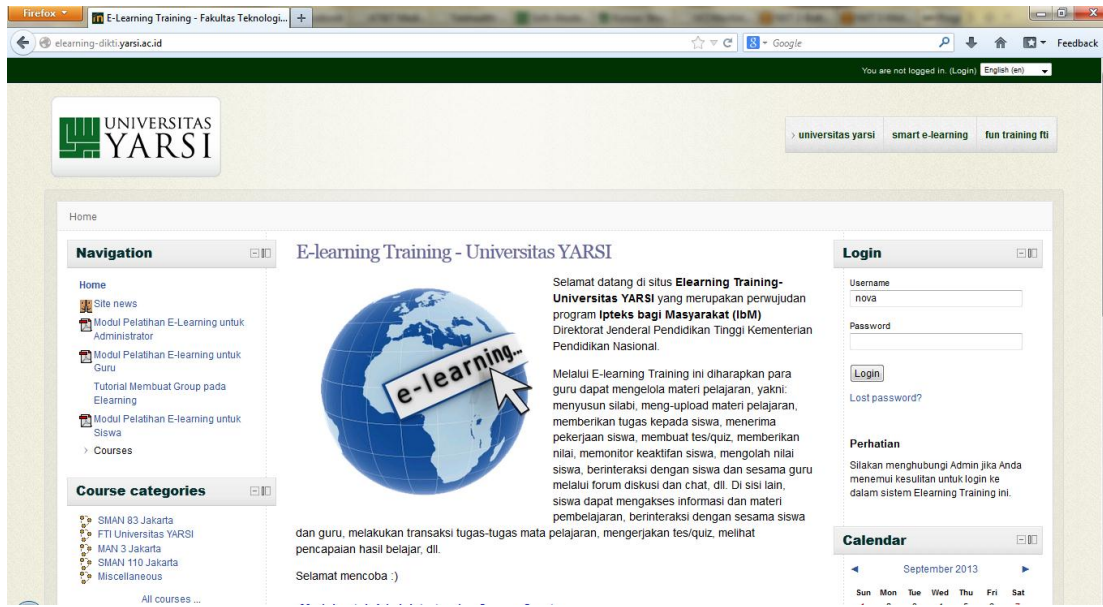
Firefox
E-Learning Training - Fakultas Teknologi...
+
elearning-dikti.yarsi.ac.id
Google
Feedback

You are not logged in. (Login) English (en)

UNIVERSITAS YARSI

› universitas yarsi smart e-learning fun training fti

Home

Navigation

Home
Site news
Modul Pelatihan E-Learning untuk Administrator
Modul Pelatihan E-learning untuk Guru
Tutorial Membuat Group pada Elearning
Modul Pelatihan E-learning untuk Siswa
› Courses

Course categories

SMAN 83 Jakarta
FTI Universitas YARSI
MAN 3 Jakarta
SMAN 110 Jakarta
Miscellaneous

All courses ...

E-learning Training - Universitas YARSI

e-learning...

Selamat datang di situs **Elearning Training-Universitas YARSI** yang merupakan perwujudan program **Ipteks bagi Masyarakat (IbM)** Direktorat Jenderal Pendidikan Tinggi Kementerian Pendidikan Nasional.

Melalui E-learning Training ini diharapkan para guru dapat mengelola materi pelajaran, yakni: menyusun silabi, meng-upload materi pelajaran, memberikan tugas kepada siswa, menerima pekerjaan siswa, membuat tes/quiz, memberikan nilai, memonitor keaktifan siswa, mengolah nilai siswa, berinteraksi dengan siswa dan sesama guru melalui forum diskusi dan chat, dll. Di sisi lain, siswa dapat mengakses informasi dan materi pembelajaran, berinteraksi dengan sesama siswa dan guru, melakukan transaksi tugas-tugas mata pelajaran, mengerjakan tes/quiz, melihat pencapaian hasil belajar, dll.

Selamat mencoba :)

Login

Username
nova
Password

Login
Lost password?

Perhatian

Silakan menghubungi Admin jika Anda menemui kesulitan untuk login ke dalam sistem Elearning Training ini.

Calendar

September 2013

Sun Mon Tue Wed Thu Fri Sat